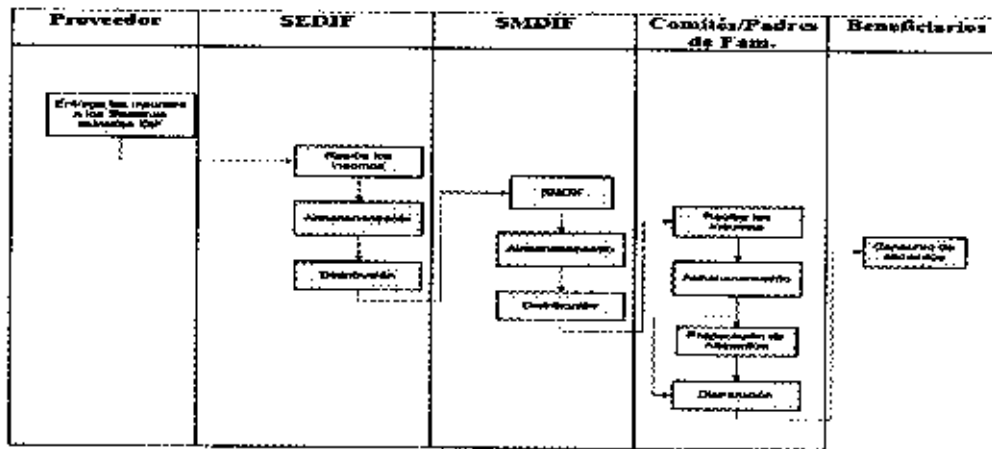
| Proveedor | SEDIF | SMDIF | Comités/Padres de Fam. | Beneficiarios |
|---|---|---|---|---|

Entrega los insumos a los Sistemas estatales DIF

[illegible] los insumos

Almacenamiento

Distribución

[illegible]

Almacenamiento

Distribución

Recibir los insumos

Almacenamiento

Preparación de Alimentos

Distribución

Consumo de alimentos